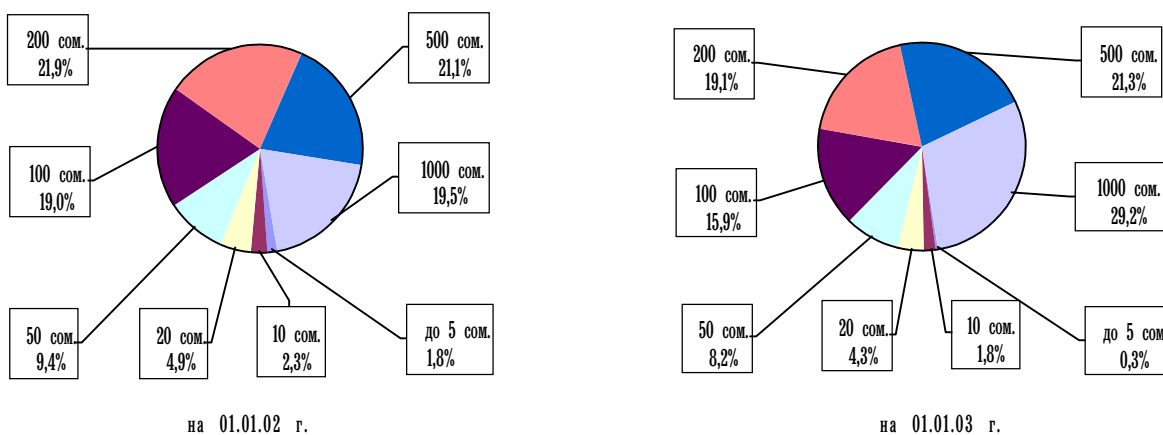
200 сом.
21,9%

500 сом.
21,1%

100 сом.
19,0%

1000 сом.
19,5%

50 сом.
9,4%

20 сом.
4,9%

10 сом.
2,3%

до 5 сом.
1,8%

на 01.01.02 г.

200 сом.
19,1%

500 сом.
21,3%

100 сом.
15,9%

1000 сом.
29,2%

50 сом.
8,2%

20 сом.
4,3%

10 сом.
1,8%

до 5 сом
0,3%

на 01.01.03 г.